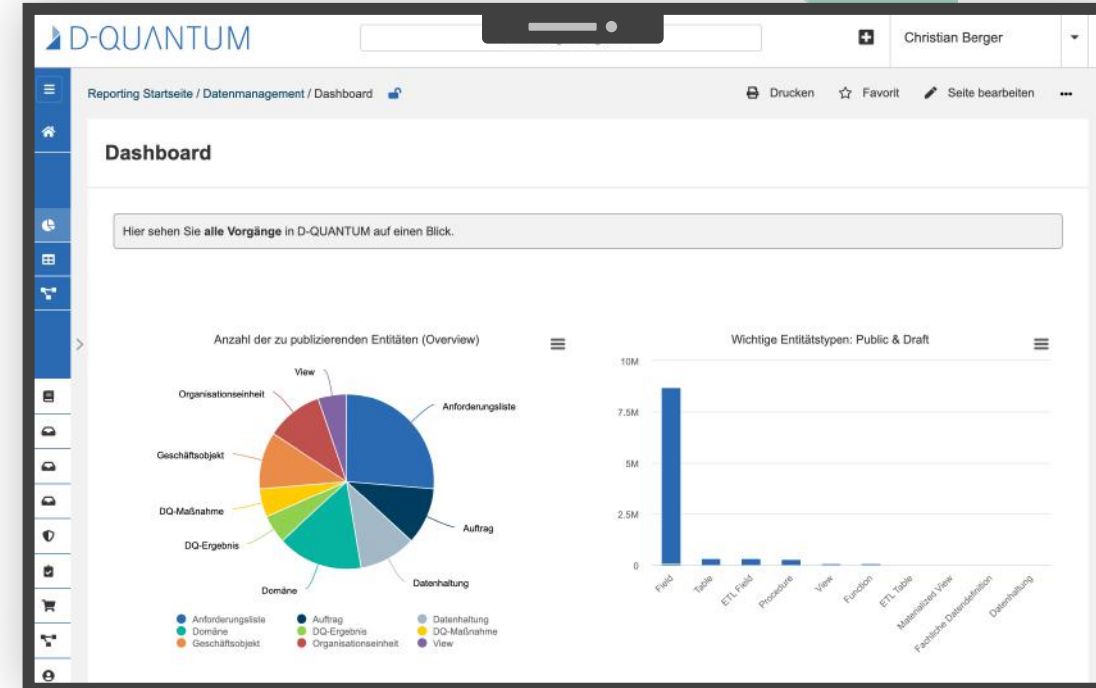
D-QUΛNTUM

Christian Berger

Reporting Startseite / Datenmanagement / Dashboard

Drucken Favorit Seite bearbeiten

Dashboard

Hier sehen Sie **alle Vorgänge** in D-QUANTUM auf einen Blick.

Anzahl der zu publizierenden Entitäten (Overview)

View
Organisationseinheit
Anforderungsliste
Geschäftsobjekt
DQ-Maßnahme
Auftrag
DQ-Ergebnis
Datenhaltung
Domäne

Anforderungsliste
Domäne
Geschäftsobjekt
Auftrag
DQ-Ergebnis
Organisationseinheit
Datenhaltung
DQ-Maßnahme
View

Wichtige Entitätstypen: Public & Draft

10M
7.5M
5M
2.5M
0

Field
Table
ETL Field
Procedure
View
Function
ETL Table
Materialized View
Fachliche Datendefinition
Datenhaltung